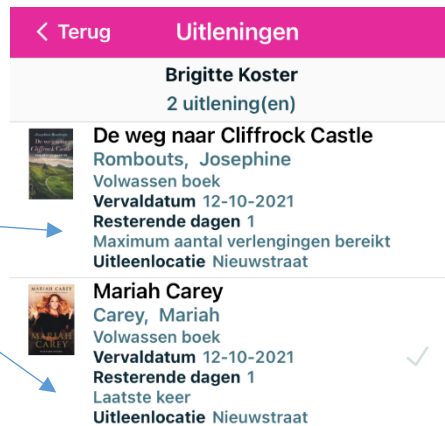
< Terug Uitleningen

Brigitte Koster
2 uitlening(en)

De weg naar Cliffrock Castle
Rombouts, Josephine
Volwassen boek
Vervaldatum 12-10-2021
Resterende dagen 1
Maximum aantal verlengingen bereikt
Uitleenlocatie Nieuwstraat

Mariah Carey
Carey, Mariah
Volwassen boek
Vervaldatum 12-10-2021
Resterende dagen 1
Laatste keer
Uitleenlocatie Nieuwstraat